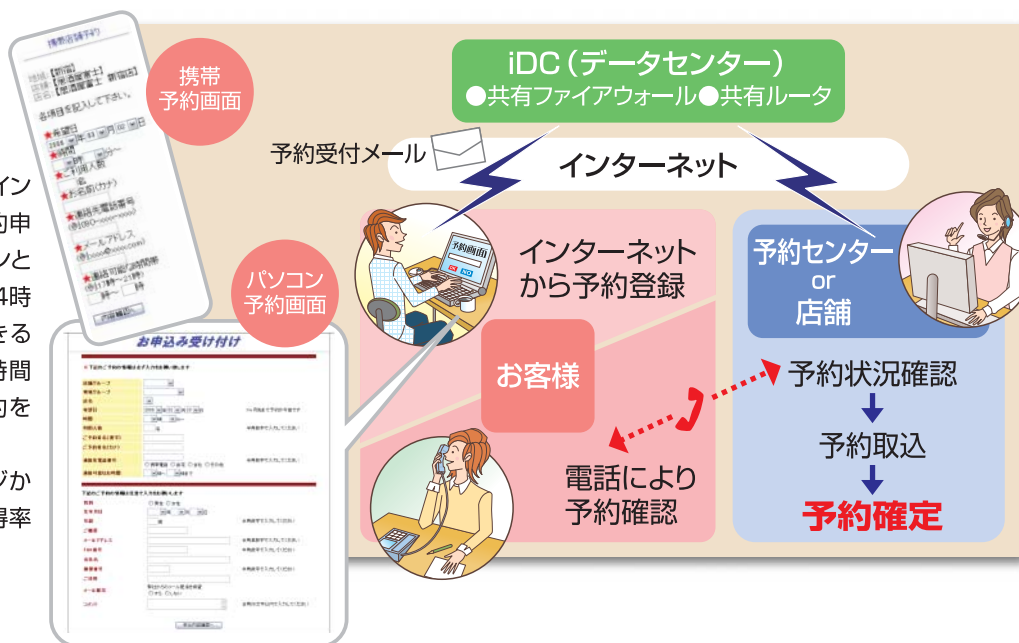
携帯予約画面

パソコン予約画面

お申込み受け付け

iDC（データセンター）
●共有ファイアウォール●共有ルータ

予約受付メール

インターネット

予約画面

インターネットから予約登録

お客様

電話により予約確認

予約センター
or
店舗

予約状況確認

予約取込

予約確定

イン
約申
ンと
4時
きる
時間
約を

ジか
得率